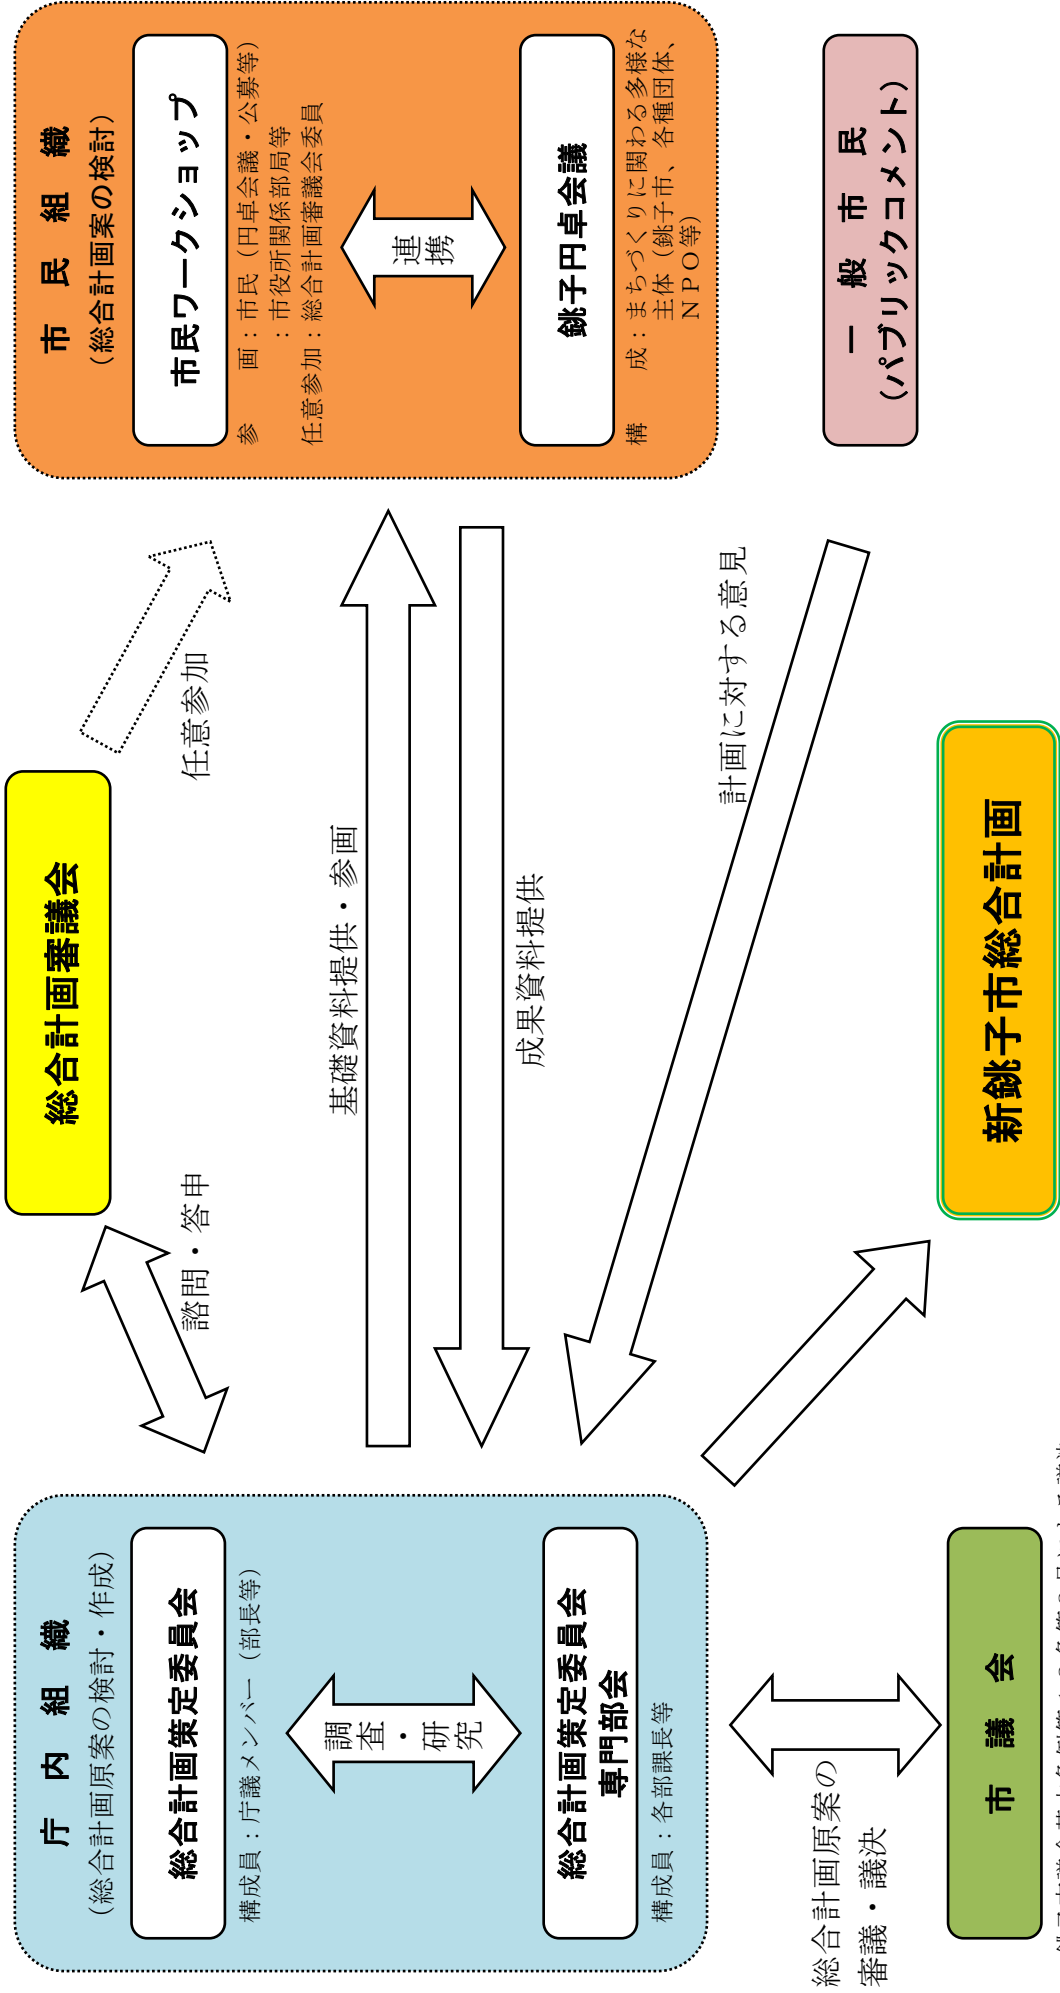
市　民　組　織
（総合計画案の検討）

市民ワークショップ

参　画：市民（円卓会議・公募等）
　　　：市役所関係部局等
任意参加：総合計画審議会委員

連携

銚子円卓会議

構　成：まちづくりに関わる多様な主体（銚子市、各種団体、ＮＰＯ等）

一　般　市　民
（パブリックコメント）

任意参加

総合計画審議会

基礎資料提供・参画

成果資料提供

計画に対する意見

新銚子市総合計画

諮問・答申

庁　内　組　織
（総合計画原案の検討・作成）

総合計画策定委員会

構成員：庁議メンバー（部長等）

調査・研究

総合計画策定委員会
専門部会

構成員：各部課長等

総合計画原案の
審議・議決

市　議　会